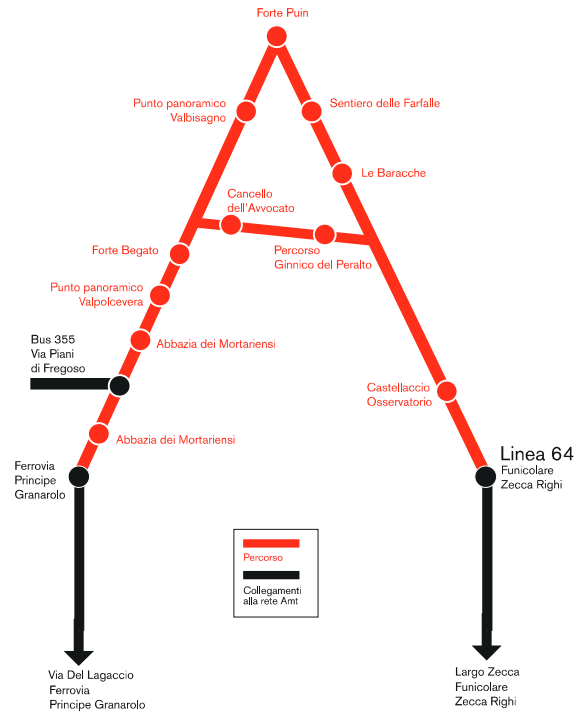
Forte Puin

Punto panoramico Valbisagno

Sentiero delle Farfalle

Le Baracche

Cancello dell'Avvocato

Forte Begato

Percorso Ginnico del Peralto

Punto panoramico Valpolcevera

Bus 355 Via Piani di Fregoso

Abbazia dei Mortariensi

Castellaccio Osservatorio

Abbazia dei Mortariensi

Linea 64

Ferrovia Principe Granarolo

Funicolare Zecca Righi

Percorso

Collegamenti alla rete Amt

Via Del Lagaccio Ferrovia Principe Granarolo

Largo Zecca Funicolare Zecca Righi